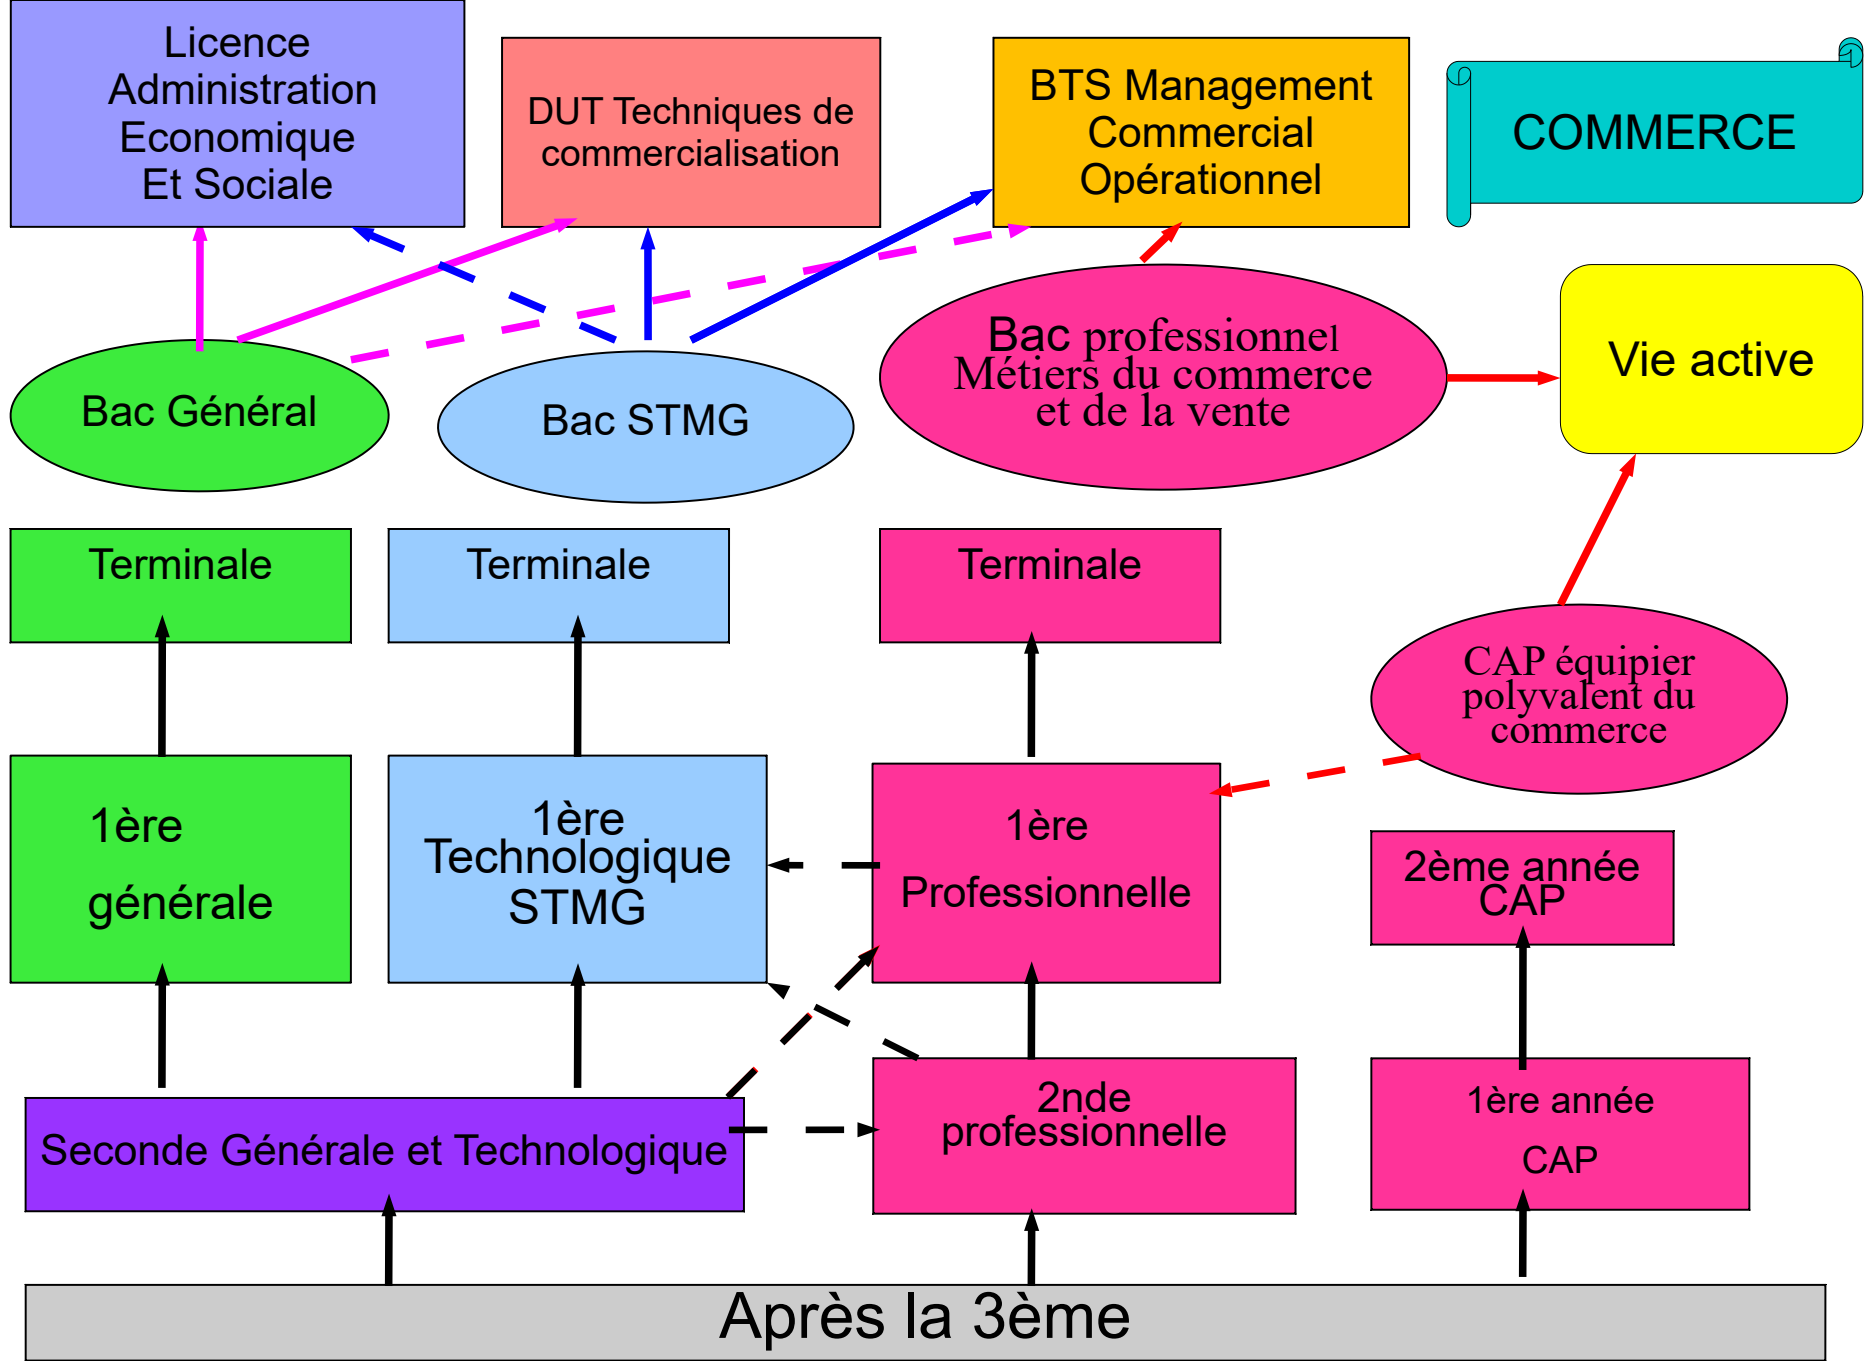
Licence Administration Economique Et Sociale

DUT Techniques de commercialisation

BTS Management Commercial Opérationnel

COMMERCE

Bac Général

Bac STMG

Bac professionnel Métiers du commerce et de la vente

Vie active

Terminale

Terminale

Terminale

CAP équipier polyvalent du commerce

1ère générale

1ère Technologique STMG

1ère Professionnelle

2ème année CAP

Seconde Générale et Technologique

2nde professionnelle

1ère année CAP

Après la 3ème